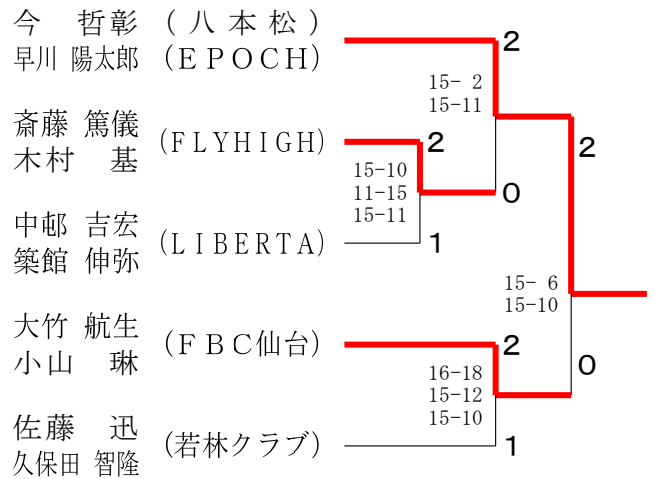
今　哲彰　（八本松）
早川 陽太郎　（ＥＰＯＣＨ）

斎藤 篤儀
木村　基　（ＦＬＹＨＩＧＨ）

中邨 吉宏
簗館 伸弥　（ＬＩＢＥＲＴＡ）

大竹 航生
小山　琳　（ＦＢＣ仙台）

佐藤　迅
久保田 智隆　（若林クラブ）

2
15- 2
15-11

2
15-10
11-15
15-11
0
1

2
15- 6
15-10

2
16-18
15-12
15-10
1
0